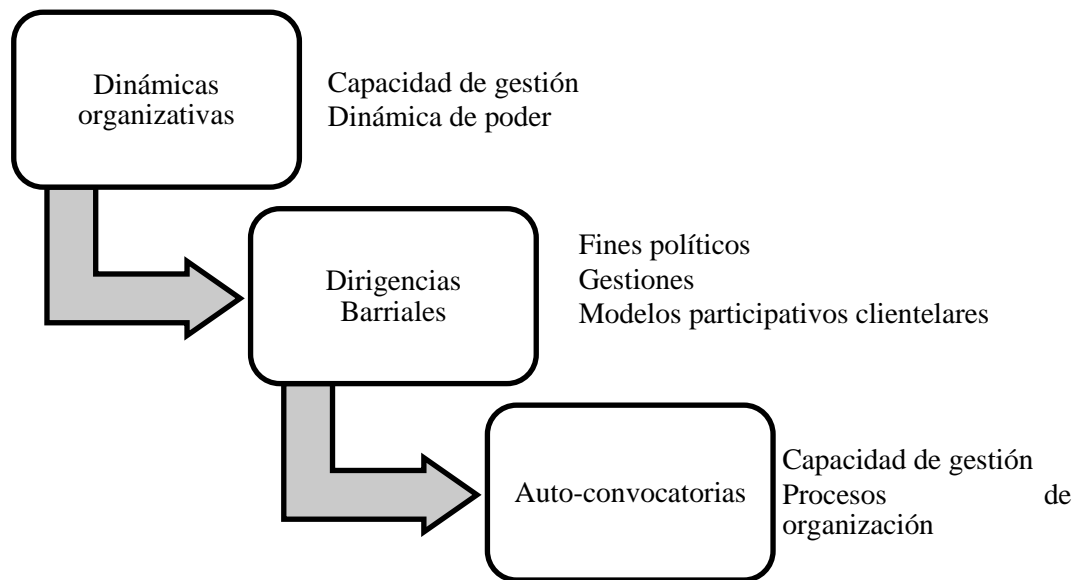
Dinámicas organizativas

Capacidad de gestión
Dinámica de poder

Dirigencias Barriales

Fines políticos
Gestiones
Modelos participativos clientelares

Auto-convocatorias

Capacidad de gestión
Procesos de organización